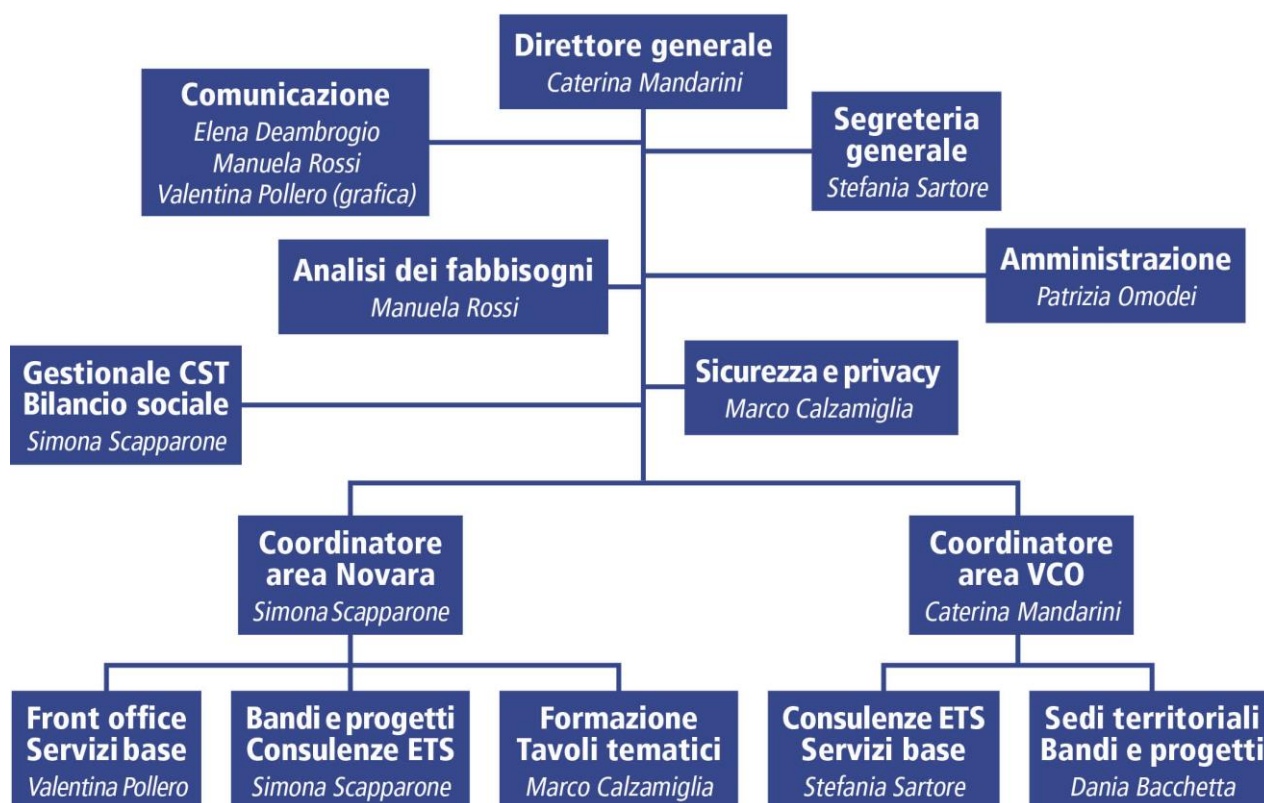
Direttore generale
Caterina Mandarini

Comunicazione
Elena Deambrogio
Manuela Rossi
Valentina Pollero (grafica)

Segreteria generale
Stefania Sartore

Analisi dei fabbisogni
Manuela Rossi

Amministrazione
Patrizia Omodei

Gestionale CST
Bilancio sociale
Simona Scapparone

Sicurezza e privacy
Marco Calzamiglia

Coordinatore area Novara
Simona Scapparone

Coordinatore area VCO
Caterina Mandarini

Front office
Servizi base
Valentina Pollero

Bandi e progetti
Consulenze ETS
Simona Scapparone

Formazione
Tavoli tematici
Marco Calzamiglia

Consulenze ETS
Servizi base
Stefania Sartore

Sedi territoriali
Bandi e progetti
Dania Bacchetta